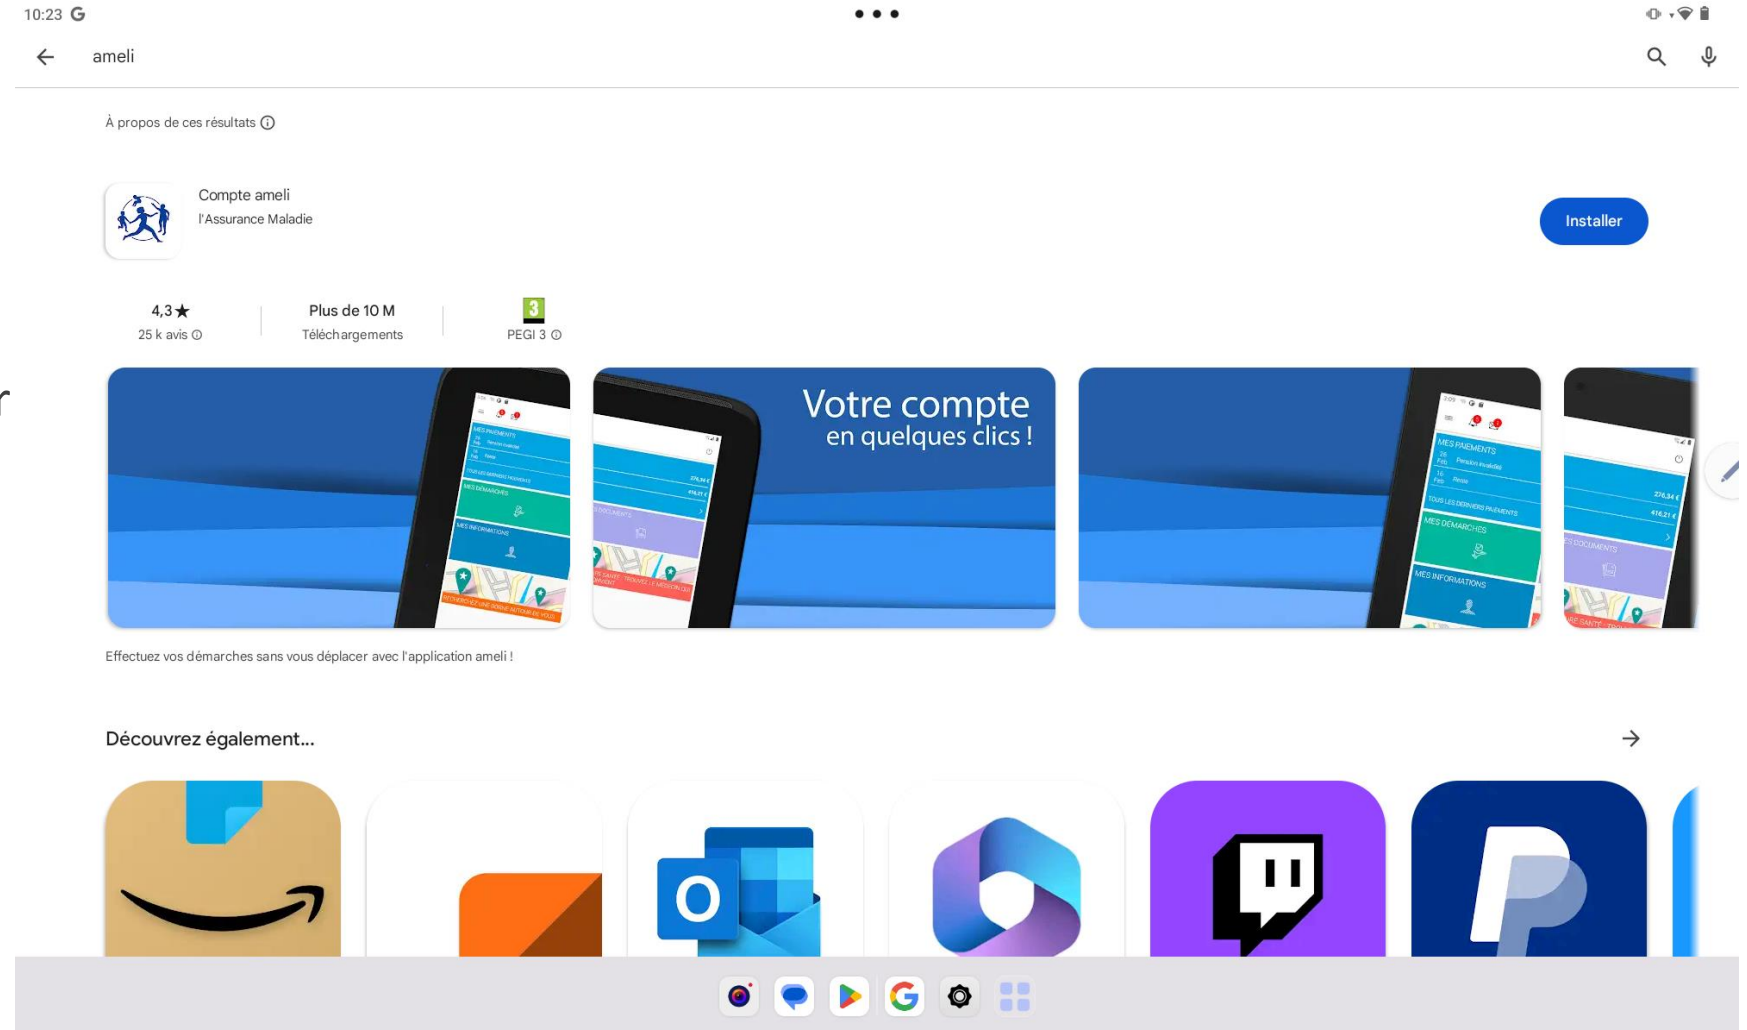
10:23 G

ameli

À propos de ces résultats

Compte ameli
l'Assurance Maladie

Installer

4,3★
25 k avis

Plus de 10 M
Téléchargements

3
PEGI 3

MES PAIEMENTS
MES DÉMARCHES
MES INFORMATIONS

Votre compte
en quelques clics !

MES PAIEMENTS
MES DÉMARCHES
MES INFORMATIONS

Effectuez vos démarches sans vous déplacer avec l'application ameli !

Découvrez également...